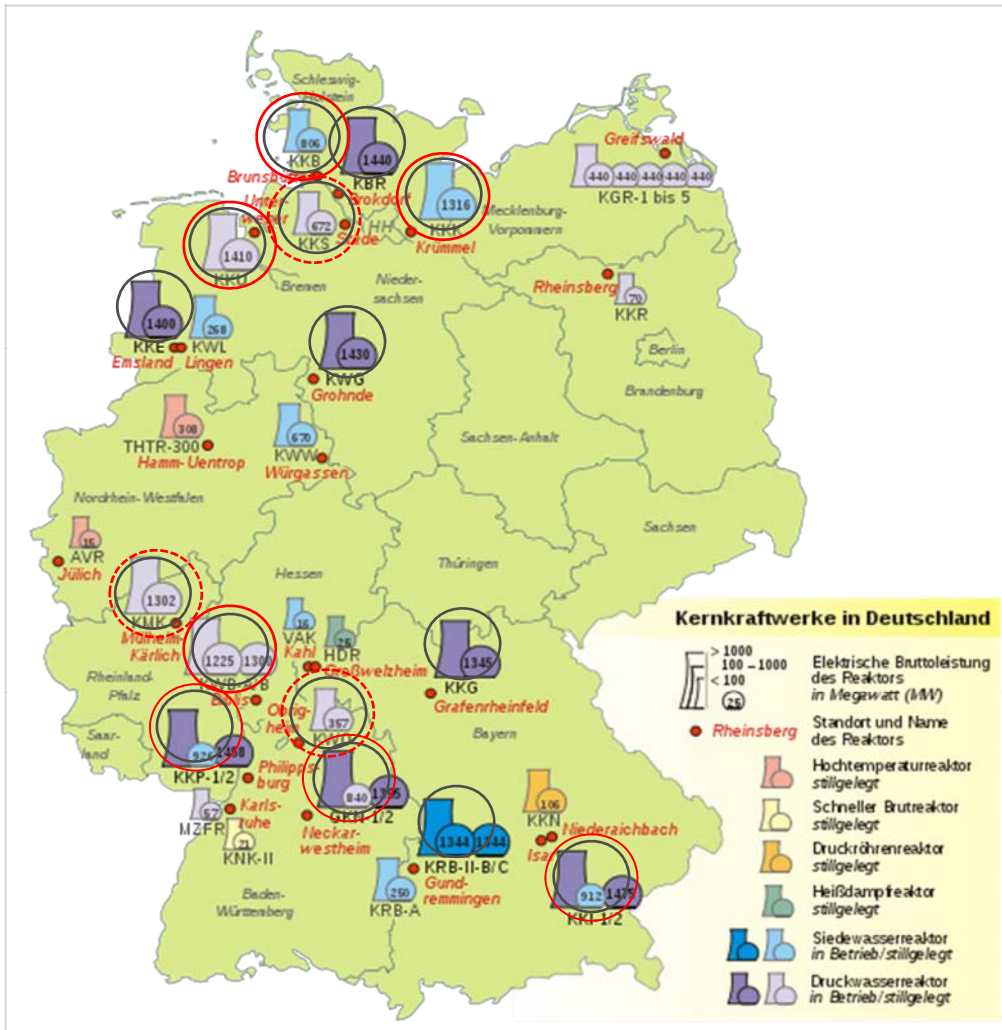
Schleswig-Holstein
806
KKB
1440
KBR
Brunsbüttel
Brokdorf
Greifswald
440 440 440 440 440
KGR-1 bis 5
1316
KKK
Mecklenburg-Vorpommern
Unterweser
672
KKS
Stade
HH
Krümmel
1410
KKU
Bremen
Niedersachsen
Rheinsberg
70
KKR
1400
KKE
Emsland
268
KWL
Lingen
1430
KWG
Grohnde
Berlin
Brandenburg
308
THTR-300
Hamm-Uentrop
670
KWW
Würgassen
Sachsen-Anhalt
Nordrhein-Westfalen
Sachsen
15
AVR
Jülich
Thüringen
Hessen
1302
KMK
Mülheim-Kärlich
16
VAK
Kahl
25
HDR
Großwelzheim
1345
KKG
Grafenrheinfeld
1225
1300
KWB-A/B
Biblis
Rheinland-Pfalz
357
KWO
Obrigheim
Saarland
Bayern
926
1468
KKP-1/2
Philippsburg
840
1365
GKN-1/2
Neckarwestheim
106
KKN
Niederaichbach
Isar
57
MZFR
Karlsruhe
21
KNK-II
1344
1344
KRB-II-B/C
Gundremmingen
250
KRB-A
Baden-Württemberg
912
1475
KKI-1/2
Kernkraftwerke in Deutschland
> 1000
100 – 1000
< 100
25
Elektrische Bruttoleistung des Reaktors in Megawatt (MW)
Rheinsberg
Standort und Name des Reaktors
Hochtemperaturreaktor stillgelegt
Schneller Brutreaktor stillgelegt
Druckröhrenreaktor stillgelegt
Heißdampfreaktor stillgelegt
Siedewasserreaktor in Betrieb/stillgelegt
Druckwasserreaktor in Betrieb/stillgelegt